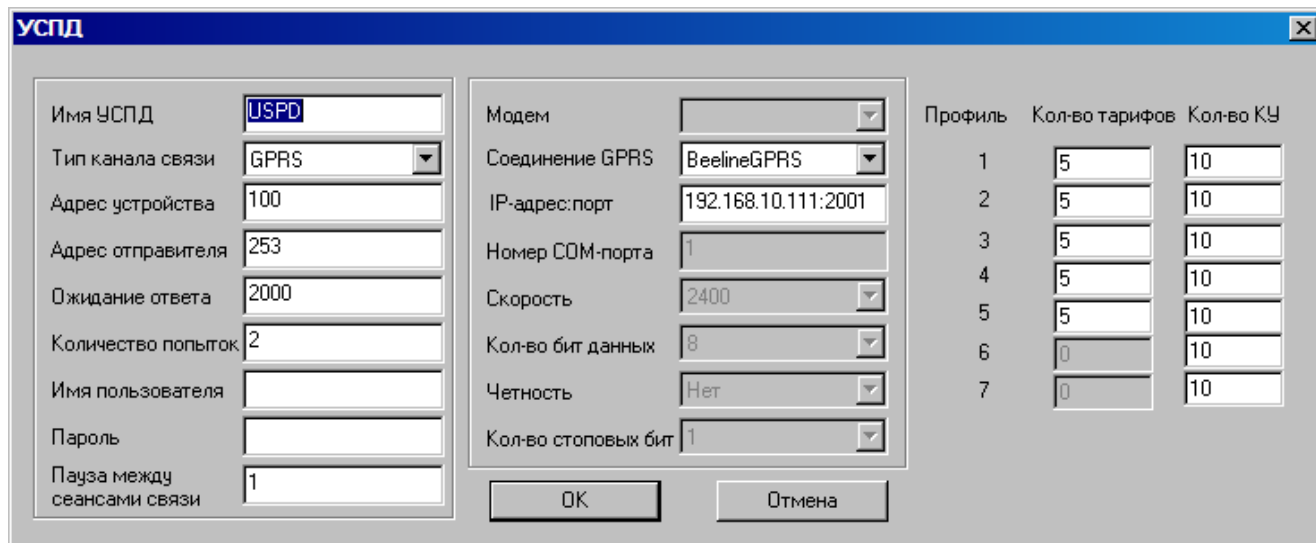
УСПД

Имя УСПД USPD
Тип канала связи GPRS
Адрес устройства 100
Адрес отправителя 253
Ожидание ответа 2000
Количество попыток 2
Имя пользователя
Пароль
Пауза между сеансами связи 1

Модем
Соединение GPRS BeelineGPRS
IP-адрес:порт 192.168.10.111:2001
Номер COM-порта 1
Скорость 2400
Кол-во бит данных 8
Четность Нет
Кол-во стоповых бит 1

OK
Отмена

| Профиль | Кол-во тарифов | Кол-во КУ |
|---|---|---|
| 1 | 5 | 10 |
| 2 | 5 | 10 |
| 3 | 5 | 10 |
| 4 | 5 | 10 |
| 5 | 5 | 10 |
| 6 | 0 | 10 |
| 7 | 0 | 10 |